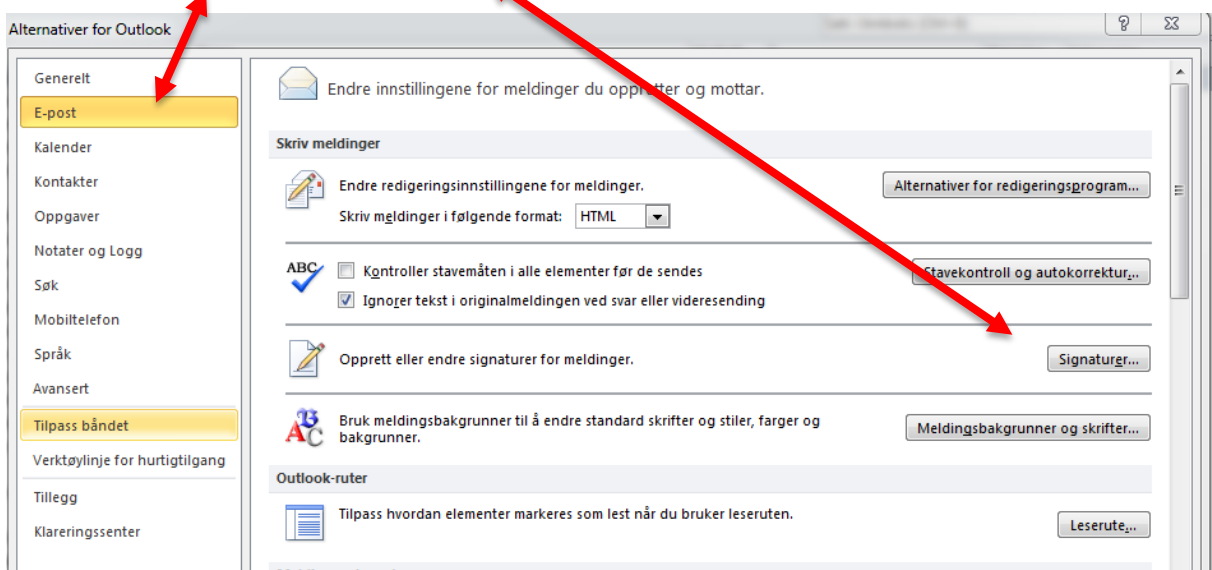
Alternativer for Outlook

?

Generelt
E-post
Kalender
Kontakter
Oppgaver
Notater og Logg
Søk
Mobiltelefon
Språk
Avansert
Tilpass båndet
Verktøylinje for hurtigtilgang
Tillegg
Klareringssenter

Endre innstillingene for meldinger du oppretter og mottar.

Skriv meldinger

Endre redigeringsinnstillingene for meldinger.

Alternativer for redigeringsprogram...

Skriv meldinger i følgende format: HTML

ABC

Kontroller stavemåten i alle elementer før de sendes

Stavekontroll og autokorrektur...

Ignorer tekst i originalmeldingen ved svar eller videresending

Opprett eller endre signaturer for meldinger.

Signaturer...

Bruk meldingsbakgrunner til å endre standard skrifter og stiler, farger og bakgrunner.

Meldingsbakgrunner og skrifter...

Outlook-ruter

Tilpass hvordan elementer markeres som lest når du bruker leseruten.

Leserute...